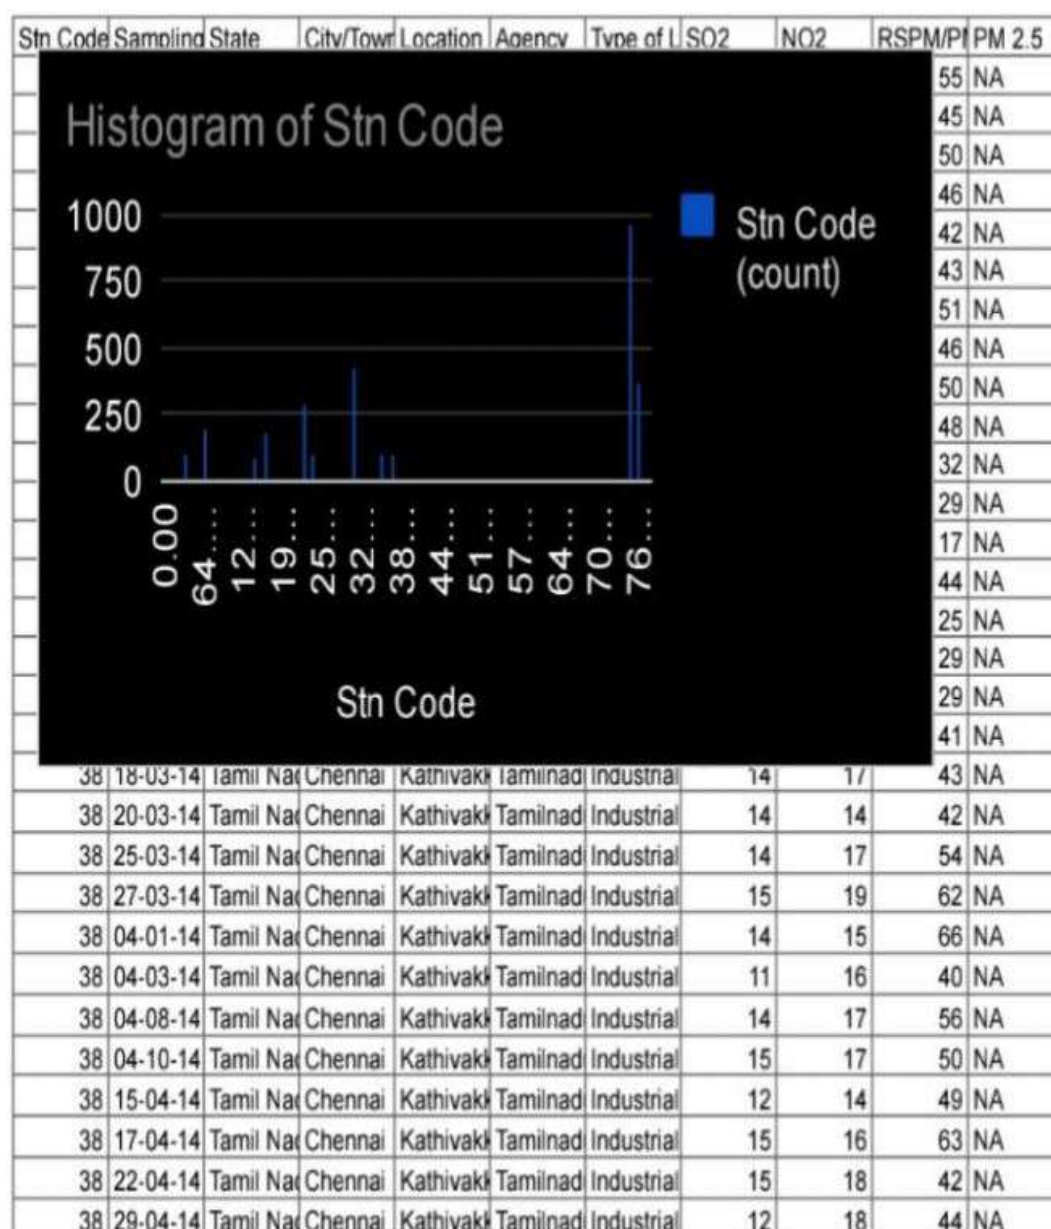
| Stn Code | Sampling | State | City/Town | Location | Agency | Type of L | SO2 | NO2 | RSPM/PI | PM 2.5 |
|---|---|---|---|---|---|---|---|---|---|---|
| | | | | | | | | | 55 | NA |
| | | | | | | | | | 45 | NA |
| | | | | | | | | | 50 | NA |
| | | | | | | | | | 46 | NA |
| | | | | | | | | | 42 | NA |
| | | | | | | | | | 43 | NA |
| | | | | | | | | | 51 | NA |
| | | | | | | | | | 46 | NA |
| | | | | | | | | | 50 | NA |
| | | | | | | | | | 48 | NA |
| | | | | | | | | | 32 | NA |
| | | | | | | | | | 29 | NA |
| | | | | | | | | | 17 | NA |
| | | | | | | | | | 44 | NA |
| | | | | | | | | | 25 | NA |
| | | | | | | | | | 29 | NA |
| | | | | | | | | | 29 | NA |
| | | | | | | | | | 41 | NA |
| 38 | 18-03-14 | Tamil Na | Chennai | Kathivakk | Tamilnad | Industrial | 14 | 17 | 43 | NA |
| 38 | 20-03-14 | Tamil Na | Chennai | Kathivakk | Tamilnad | Industrial | 14 | 14 | 42 | NA |
| 38 | 25-03-14 | Tamil Na | Chennai | Kathivakk | Tamilnad | Industrial | 14 | 17 | 54 | NA |
| 38 | 27-03-14 | Tamil Na | Chennai | Kathivakk | Tamilnad | Industrial | 15 | 19 | 62 | NA |
| 38 | 04-01-14 | Tamil Na | Chennai | Kathivakk | Tamilnad | Industrial | 14 | 15 | 66 | NA |
| 38 | 04-03-14 | Tamil Na | Chennai | Kathivakk | Tamilnad | Industrial | 11 | 16 | 40 | NA |
| 38 | 04-08-14 | Tamil Na | Chennai | Kathivakk | Tamilnad | Industrial | 14 | 17 | 56 | NA |
| 38 | 04-10-14 | Tamil Na | Chennai | Kathivakk | Tamilnad | Industrial | 15 | 17 | 50 | NA |
| 38 | 15-04-14 | Tamil Na | Chennai | Kathivakk | Tamilnad | Industrial | 12 | 14 | 49 | NA |
| 38 | 17-04-14 | Tamil Na | Chennai | Kathivakk | Tamilnad | Industrial | 15 | 16 | 63 | NA |
| 38 | 22-04-14 | Tamil Na | Chennai | Kathivakk | Tamilnad | Industrial | 15 | 18 | 42 | NA |
| 38 | 29-04-14 | Tamil Na | Chennai | Kathivakk | Tamilnad | Industrial | 12 | 18 | 44 | NA |

Histogram of Stn Code

1000
750
500
250
0

0.00
64...
12...
19...
25...
32...
38...
44...
51...
57...
64...
70...
76...

Stn Code

Stn Code (count)